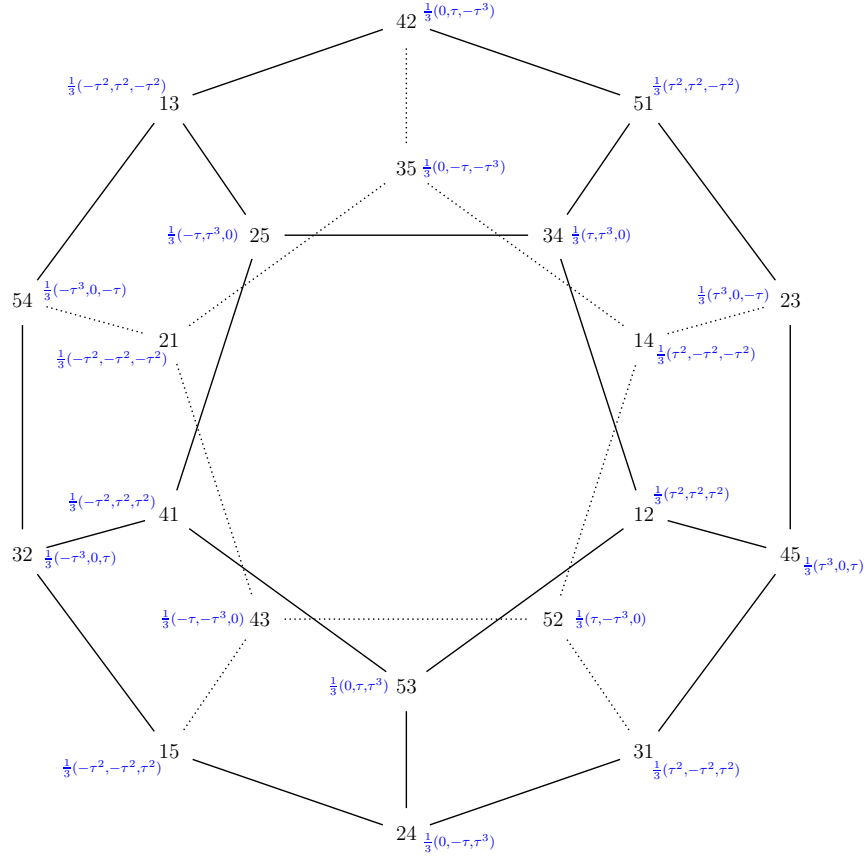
42 $\frac{1}{3}(0,\tau,-\tau^3)$

$\frac{1}{3}(-\tau^2,\tau^2,-\tau^2)$
13

51
$\frac{1}{3}(\tau^2,\tau^2,-\tau^2)$

35 $\frac{1}{3}(0,-\tau,-\tau^3)$

$\frac{1}{3}(-\tau,\tau^3,0)$ 25

34 $\frac{1}{3}(\tau,\tau^3,0)$

54 $\frac{1}{3}(-\tau^3,0,-\tau)$

$\frac{1}{3}(\tau^3,0,-\tau)$ 23

21
$\frac{1}{3}(-\tau^2,-\tau^2,-\tau^2)$

14 $\frac{1}{3}(\tau^2,-\tau^2,-\tau^2)$

$\frac{1}{3}(-\tau^2,\tau^2,\tau^2)$
41

12
$\frac{1}{3}(\tau^2,\tau^2,\tau^2)$

32 $\frac{1}{3}(-\tau^3,0,\tau)$

45 $\frac{1}{3}(\tau^3,0,\tau)$

$\frac{1}{3}(-\tau,-\tau^3,0)$ 43

52 $\frac{1}{3}(\tau,-\tau^3,0)$

$\frac{1}{3}(0,\tau,\tau^3)$ 53

15
$\frac{1}{3}(-\tau^2,-\tau^2,\tau^2)$

31
$\frac{1}{3}(\tau^2,-\tau^2,\tau^2)$

24 $\frac{1}{3}(0,-\tau,\tau^3)$